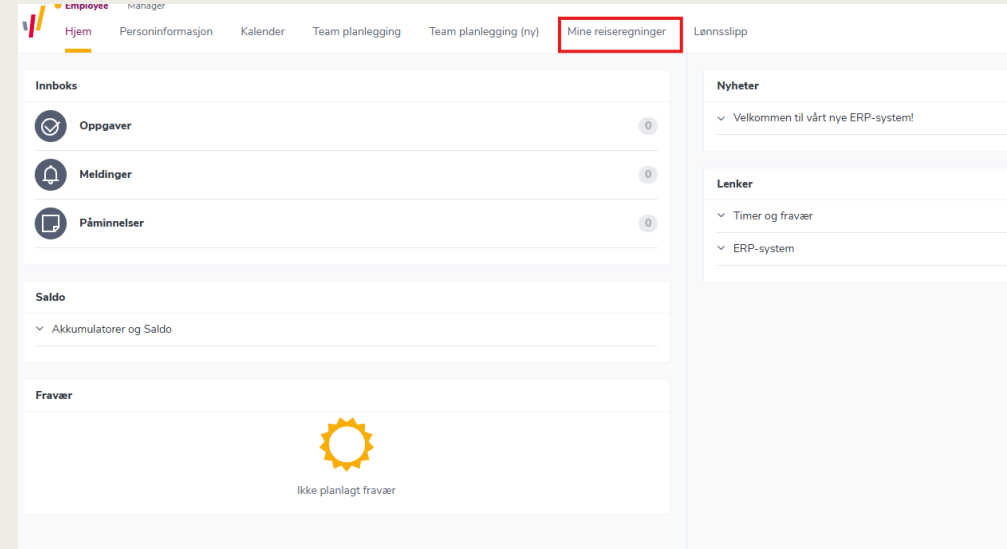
Employee Manager

Hjem Personinformasjon Kalender Team planlegging Team planlegging (ny) Mine reiseregninger Lønnsslipp

Innboks

Oppgaver 0

Meldinger 0

Påminnelser 0

Saldo

Akkumulatorer og Saldo

Fravær

Ikke planlagt fravær

Nyheter

Velkommen til vårt nye ERP-system!

Lenker

Timer og fravær

ERP-system